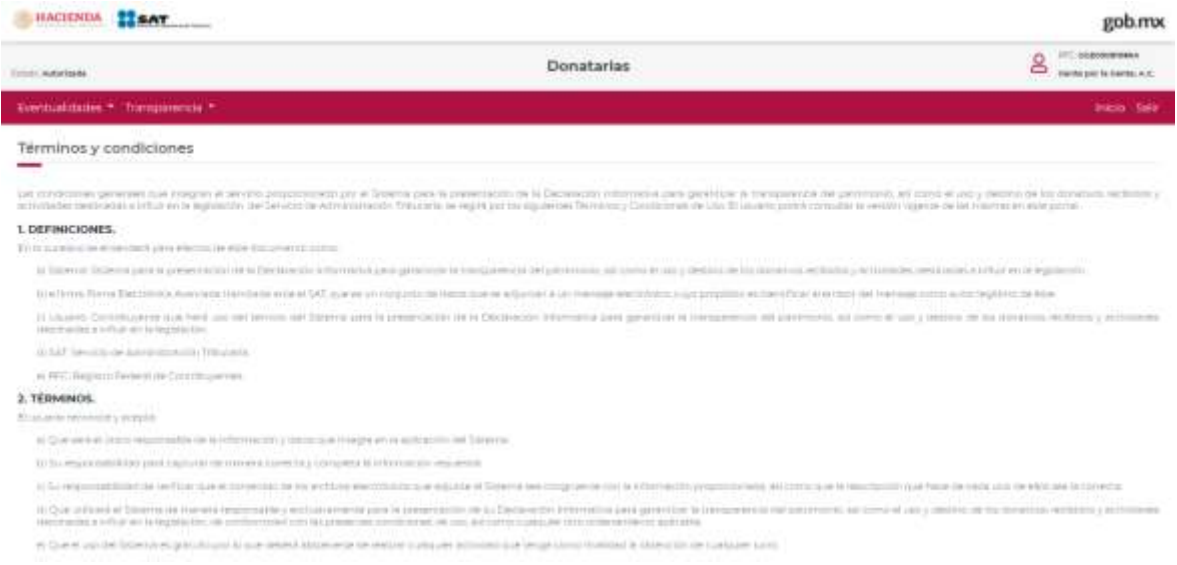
HACIENDA SAT

gob.mx

Estado: Autorizada

Donatarias

RFC: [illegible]
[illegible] A.C.

Eventualidades ▾ Transparencia ▾

Inicio Salir

Términos y condiciones

Las condiciones generales que integran el servicio proporcionado por el Sistema para la presentación de la Declaración informativa para garantizar la transparencia del patrimonio, así como el uso y destino de los donativos recibidos y actividades destinadas a influir en la legislación, del Servicio de Administración Tributaria se regirá por los siguientes Términos y Condiciones de Uso. El usuario podrá consultar la versión vigente de las mismas en este portal.

1. DEFINICIONES.

En lo sucesivo se entenderá para efectos de este documento como:

a) Sistema: Sistema para la presentación de la Declaración informativa para garantizar la transparencia del patrimonio, así como el uso y destino de los donativos recibidos y actividades destinadas a influir en la legislación.

b) e.firma: Firma Electrónica Avanzada tramitada ante el SAT, que es un conjunto de datos que se adjuntan a un mensaje electrónico, cuyo propósito es identificar al emisor del mensaje como autor legítimo de éste.

c) Usuario: Contribuyente que hará uso del servicio del Sistema para la presentación de la Declaración informativa para garantizar la transparencia del patrimonio, así como el uso y destino de los donativos recibidos y actividades destinadas a influir en la legislación.

d) SAT: Servicio de Administración Tributaria.

e) RFC: Registro Federal de Contribuyentes.

2. TÉRMINOS.

El usuario reconoce y acepta:

a) Que será el único responsable de la información y datos que integre en la aplicación del Sistema.

b) Su responsabilidad para capturar de manera correcta y completa la información requerida.

c) Su responsabilidad de verificar que el contenido de los archivos electrónicos que adjunte al Sistema sea congruente con la información proporcionada, así como que la resolución que hace de cada uso de ellos sea la correcta.

d) Que utilizará el Sistema de manera responsable y exclusivamente para la presentación de su Declaración informativa para garantizar la transparencia del patrimonio, así como el uso y destino de los donativos recibidos y actividades destinadas a influir en la legislación, de conformidad con las presentes condiciones de uso, así como cualquier otro ordenamiento aplicable.

e) Que el uso del Sistema es gratuito por lo que deberá abstenerse de realizar cualquier actividad que tenga como finalidad la obtención de cualquier lucro.